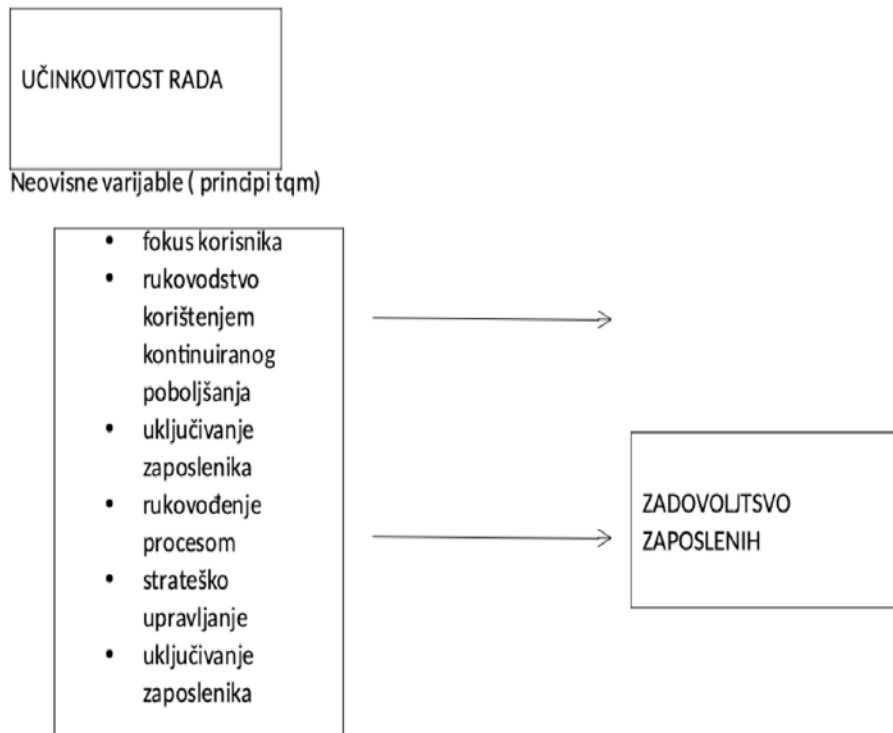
UČINKOVITOST RADA

Neovisne varijable ( principi tqm)

- fokus korisnika
- rukovodstvo korištenjem kontinuiranog poboljšanja
- uključivanje zaposlenika
- rukovođenje procesom
- strateško upravljanje
- uključivanje zaposlenika

ZADOVOLJTSVO ZAPOSLENIH